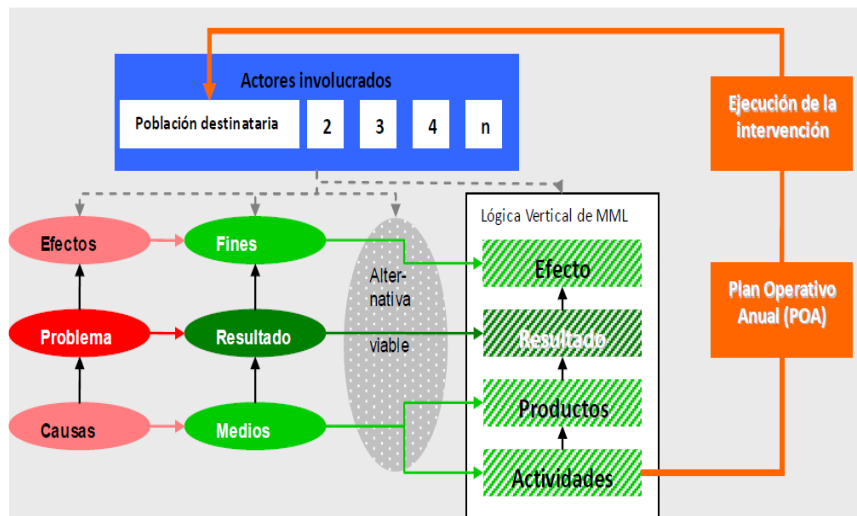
Actores involucrados

Población destinataria

2

3

4

n

Ejecución de la intervención

Efectos

Fines

Alternativa viable

Lógica Vertical de MML

Efecto

Problema

Resultado

Resultado

Plan Operativo Anual (POA)

Causas

Medios

Productos

Actividades